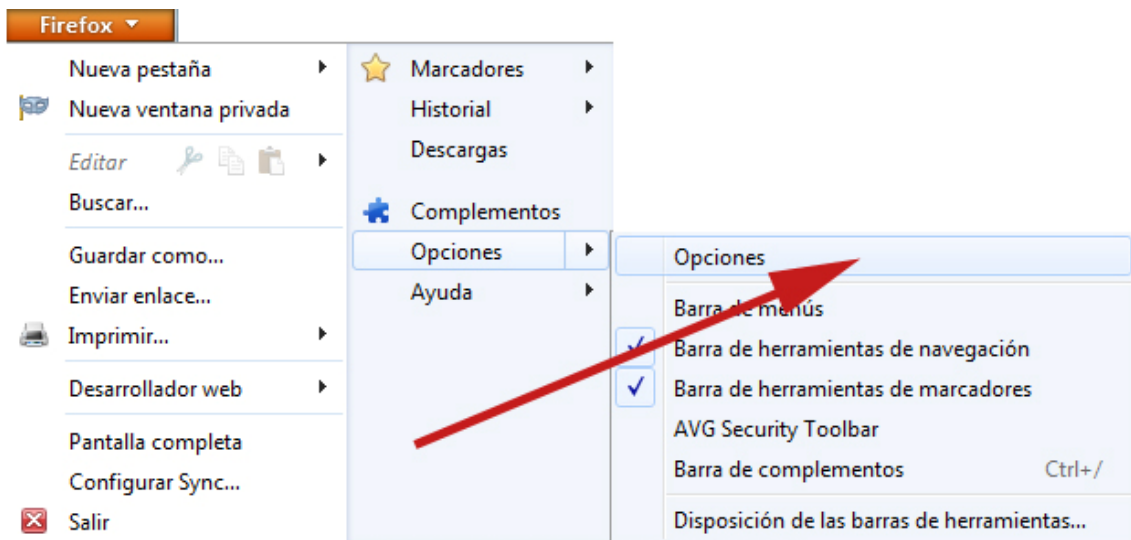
Firefox

Nueva pestaña
Nueva ventana privada
Editar
Buscar...
Guardar como...
Enviar enlace...
Imprimir...
Desarrollador web
Pantalla completa
Configurar Sync...
Salir

Marcadores
Historial
Descargas
Complementos
Opciones
Ayuda

Opciones
Barra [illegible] menús
Barra de herramientas de navegación
Barra de herramientas de marcadores
AVG Security Toolbar
Barra de complementos Ctrl+/
Disposición de las barras de herramientas...